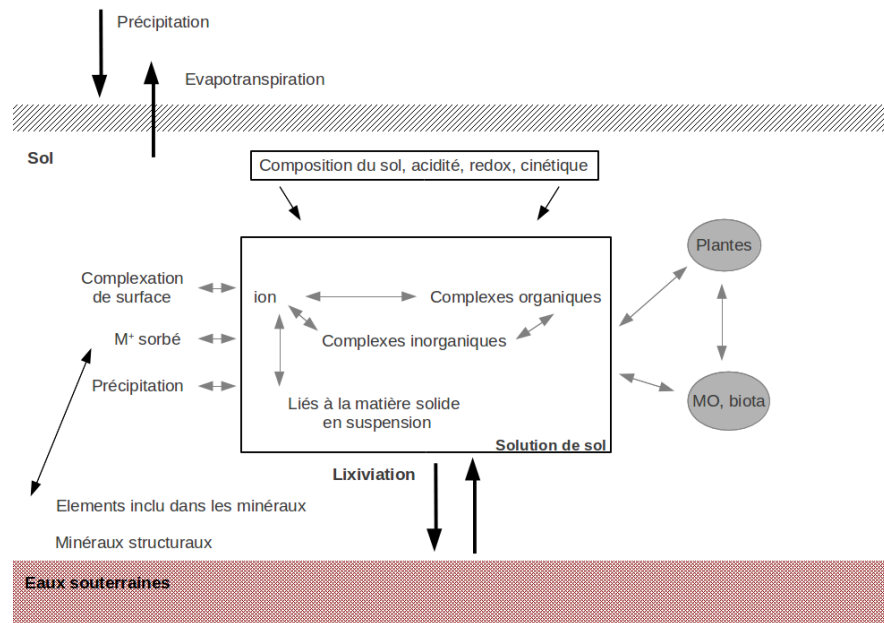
Précipitation

Evapotranspiration

Sol

Composition du sol, acidité, redox, cinétique

Complexation de surface

M⁺ sorbé

Précipitation

ion

Complexes organiques

Complexes inorganiques

Liés à la matière solide en suspension

Solution de sol

Plantes

MO, biota

Lixiviation

Elements inclu dans les minéraux

Minéraux structuraux

Eaux souterraines